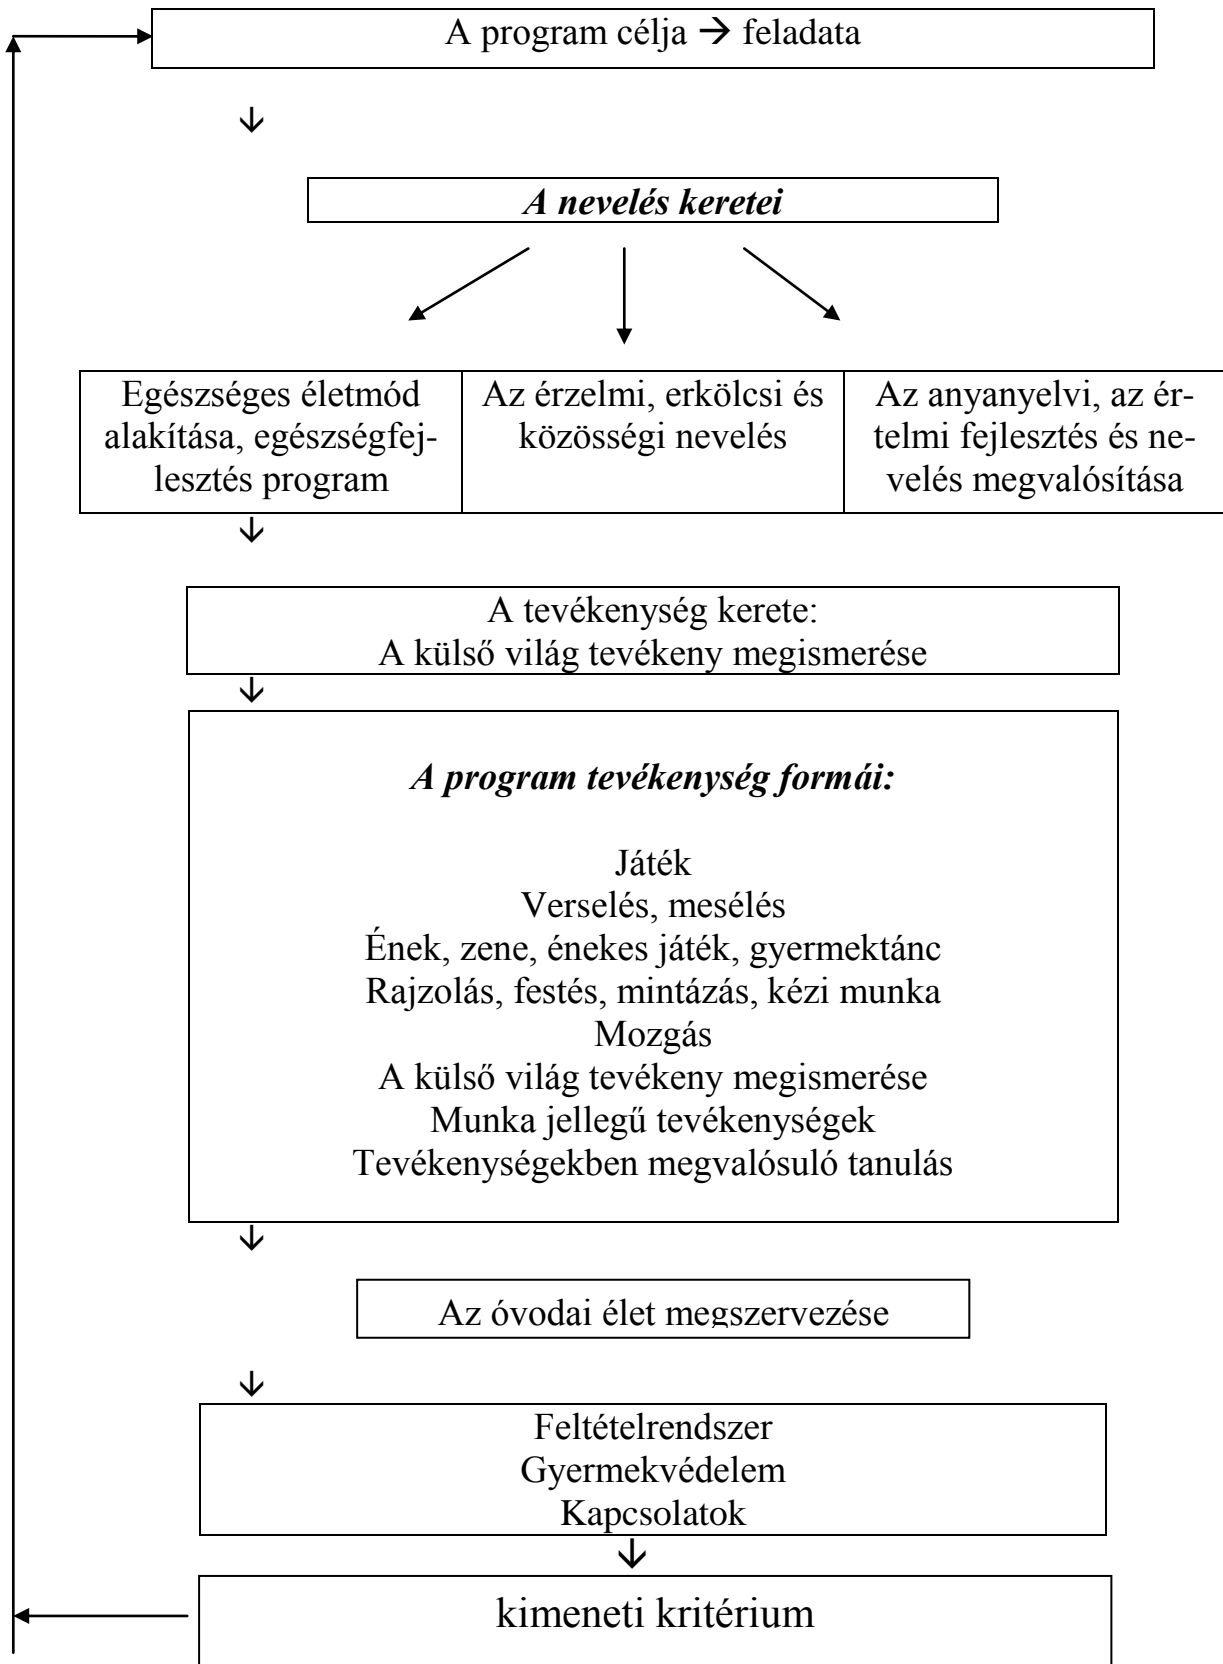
A program célja → feladata

A nevelés keretei

| Egészséges életmód alakítása, egészségfejlesztés program | Az érzelmi, erkölcsi és közösségi nevelés | Az anyanyelvi, az értelmi fejlesztés és nevelés megvalósítása |
|---|---|---|

A tevékenység kerete:
A külső világ tevékeny megismerése

A program tevékenység formái:

Játék
Verselés, mesélés
Ének, zene, énekes játék, gyermektánc
Rajzolás, festés, mintázás, kézi munka
Mozgás
A külső világ tevékeny megismerése
Munka jellegű tevékenységek
Tevékenységekben megvalósuló tanulás

Az óvodai élet megszervezése

Feltételrendszer
Gyermekvédelem
Kapcsolatok

kimeneti kritérium